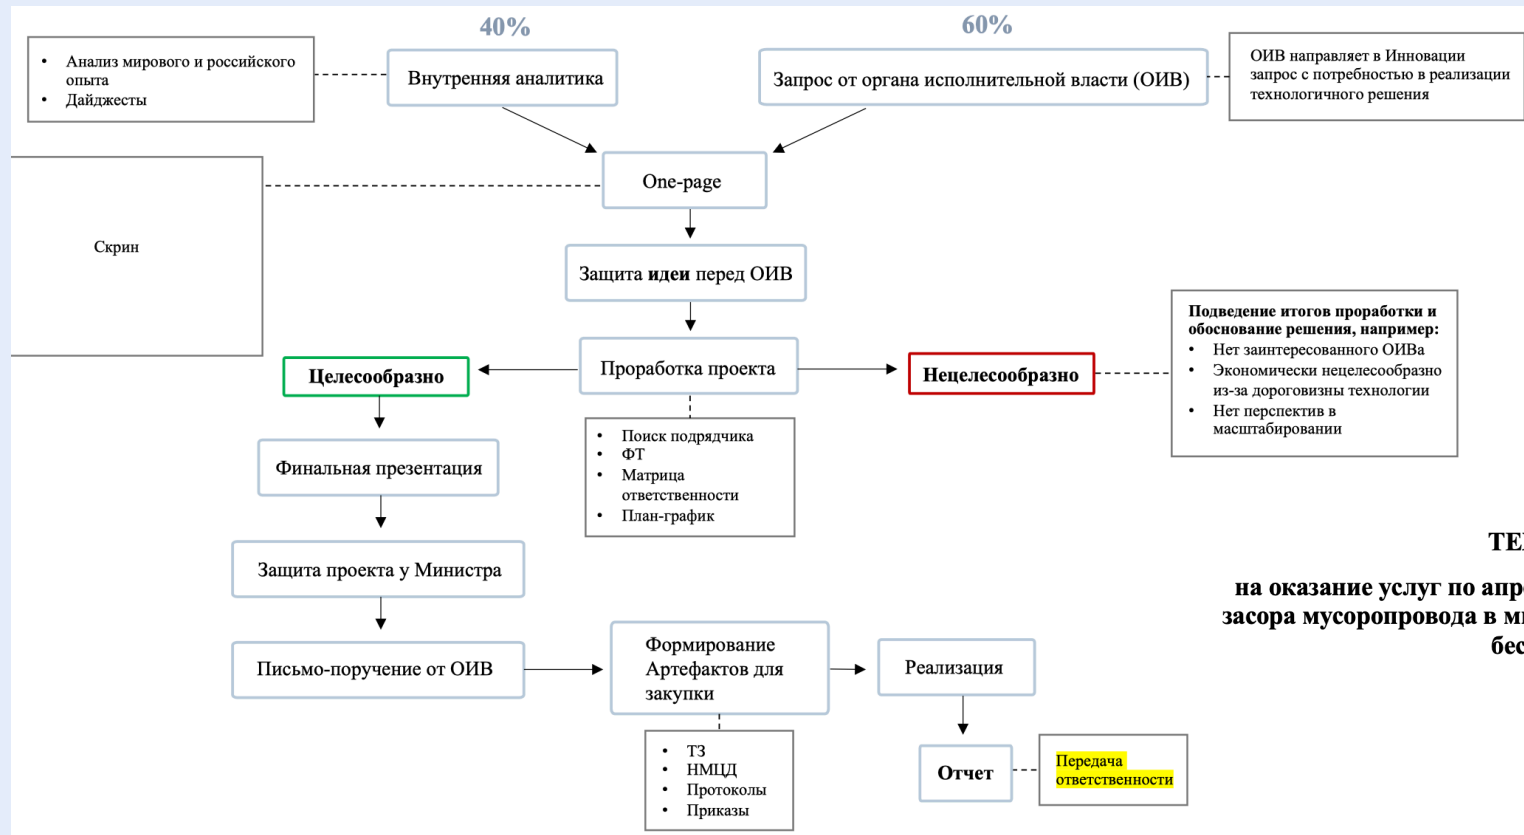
40%

60%

- Анализ мирового и российского опыта
- Дайджесты

Внутренняя аналитика

Запрос от органа исполнительной власти (ОИВ)

ОИВ направляет в Инновации запрос с потребностью в реализации технологичного решения

Скрин

One-page

Защита **идеи** перед ОИВ

Подведение итогов проработки и обоснование решения, например:
- Нет заинтересованного ОИВа
- Экономически нецелесообразно из-за дороговизны технологии
- Нет перспектив в масштабировании

Целесообразно

Проработка проекта

Нецелесообразно

- Поиск подрядчика
- ФТ
- Матрица ответственности
- План-график

Финальная презентация

Защита проекта у Министра

Письмо-поручение от ОИВ

Формирование Артефактов для закупки

Реализация

- ТЗ
- НМЦД
- Протоколы
- Приказы

Отчет

Передача ответственности

ТЕ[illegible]

на оказание услуг по апр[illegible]
засора мусоропровода в м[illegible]
бе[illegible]